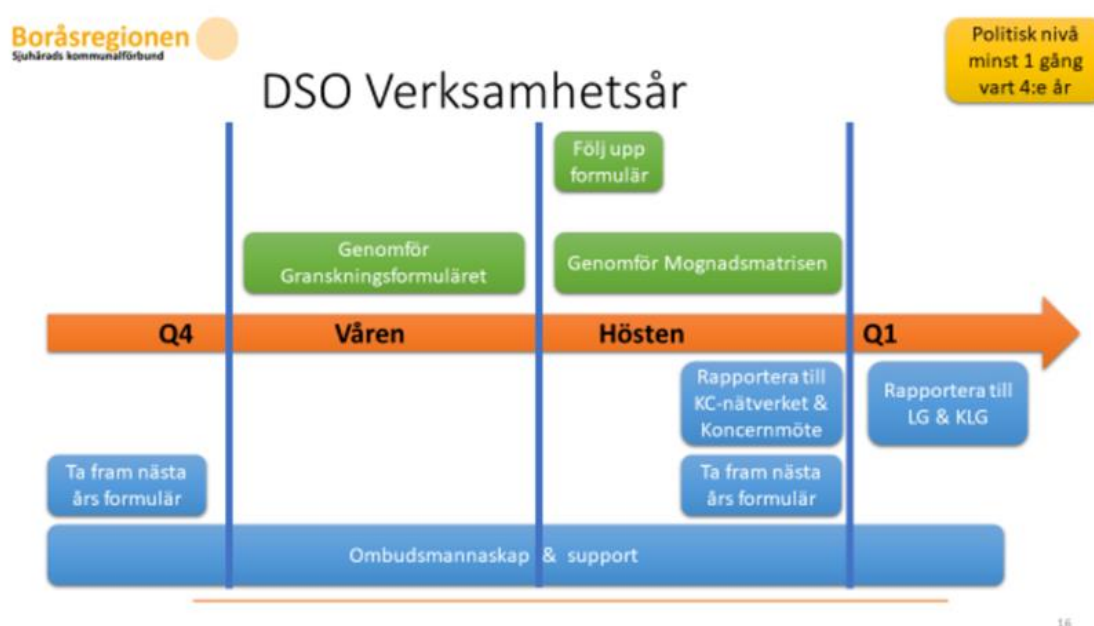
Boråsregionen
Sjuhärads kommunalförbund

Politisk nivå minst 1 gång vart 4:e år

DSO Verksamhetsår

Följ upp formulär

Genomför Granskningsformuläret

Genomför Mognadsmatrisen

Q4

Våren

Hösten

Q1

Rapportera till KC-nätverket & Koncernmöte

Rapportera till LG & KLG

Ta fram nästa års formulär

Ta fram nästa års formulär

Ombudsmannaskap & support

16